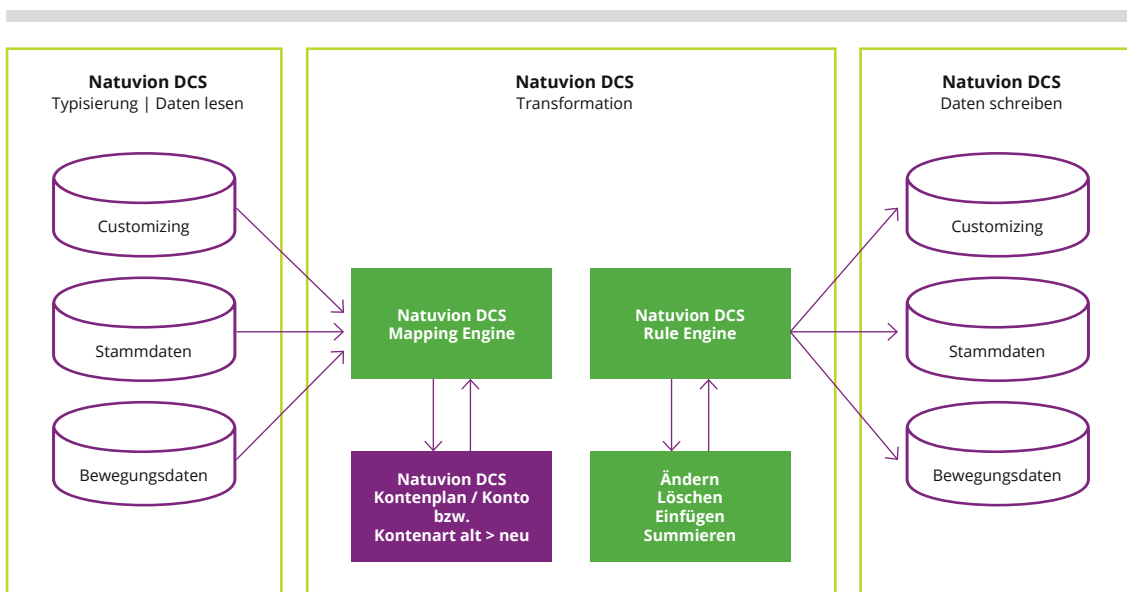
**Natuvion DCS**
Typisierung | Daten lesen

Customizing

Stammdaten

Bewegungsdaten

**Natuvion DCS**
Transformation

**Natuvion DCS Mapping Engine**

**Natuvion DCS Rule Engine**

**Natuvion DCS Kontenplan / Konto bzw. Kontenart alt > neu**

**Ändern Löschen Einfügen Summieren**

**Natuvion DCS**
Daten schreiben

Customizing

Stammdaten

Bewegungsdaten